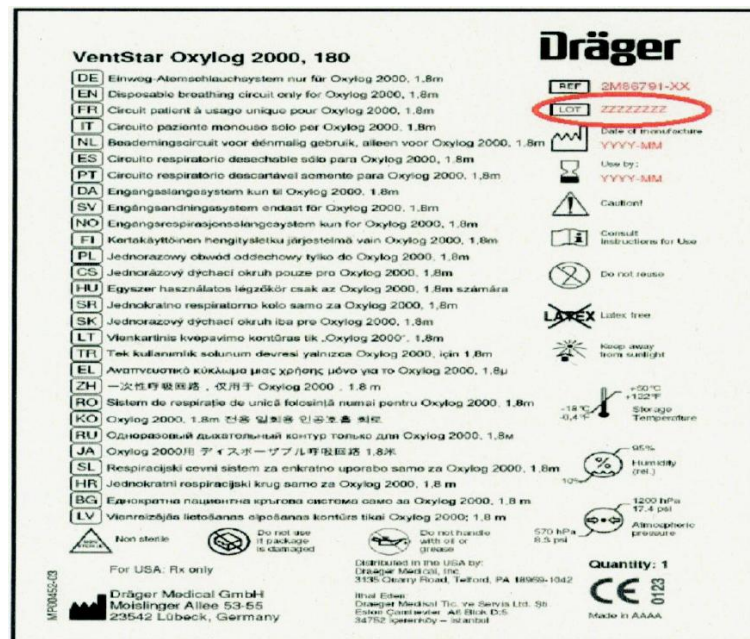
VentStar Oxylog 2000, 180

Dräger

DE Einweg-Atemschlauchsystem nur für Oxylog 2000, 1,8m
EN Disposable breathing circuit only for Oxylog 2000, 1,8m
FR Circuit patient à usage unique pour Oxylog 2000, 1,8m
IT Circuito paziente monouso solo per Oxylog 2000, 1,8m
NL Beademingscircuit voor éénmalig gebruik, alleen voor Oxylog 2000, 1,8m
ES Circuito respiratorio desechable sólo para Oxylog 2000, 1,8m
PT Circuito respiratório descartável somente para Oxylog 2000, 1,8m
DA Engangsslangesystem kun til Oxylog 2000, 1,8m
SV Engångsandningssystem endast för Oxylog 2000, 1,8m
NO Engangsrespirasjonsslangesystem kun for Oxylog 2000, 1,8m
FI Kertakäyttöinen hengitysletku järjestelmä vain Oxylog 2000, 1,8m
PL Jednorazowy obwód oddechowy tylko do Oxylog 2000, 1,8m
CS Jednorázový dýchací okruh pouze pro Oxylog 2000, 1,8m
HU Egyszer használatos légzőkör csak az Oxylog 2000, 1,8m számára
SR Jednokratno respiratorno kolo samo za Oxylog 2000, 1,8m
SK Jednorazový dýchací okruh iba pre Oxylog 2000, 1,8m
LT Vienkartinis kvėpavimo kontūras tik „Oxylog 2000", 1,8m
TR Tek kullanımlık solunum devresi yalnızca Oxylog 2000, için 1,8m
EL Αναπνευστικό κύκλωμα μιας χρήσης μόνο για το Oxylog 2000, 1,8μ
ZH 一次性呼吸回路，仅用于 Oxylog 2000，1.8 m
RO Sistem de respirație de unică folosință numai pentru Oxylog 2000, 1,8m
KO Oxylog 2000, 1.8m 전용 일회용 인공호흡 회로
RU Одноразовый дыхательный контур только для Oxylog 2000, 1,8м
JA Oxylog 2000用 ディスポーザブル呼吸回路 1.8米
SL Respiracijski cevni sistem za enkratno uporabo samo za Oxylog 2000, 1,8m
HR Jednokratni respiracijski krug samo za Oxylog 2000, 1,8 m
BG Еднократна пациентна кръгова система само за Oxylog 2000, 1,8 m
LV Vienreizējās lietošanas elpošanas kontūrs tikai Oxylog 2000; 1,8 m

REF 2M86791-XX
LOT ZZZZZZZZ
Date of manufacture YYYY-MM
Use by: YYYY-MM
Caution!
Consult instructions for Use
Do not reuse
LATEX Latex free
Keep away from sunlight
+50°C +122°F
-18°C -0,4°F
Storage Temperature
95%
10%
Humidity (rel.)
1200 hPa 17.4 psi
570 hPa 8.5 psi
Atmospheric pressure

STERILE Non sterile
Do not use if package is damaged
Do not handle with oil or grease

For USA: Rx only

Distributed in the USA by: Dräger Medical, Inc. 3135 Quarry Road, Telford, PA 18969-1042

Quantity: 1

Dräger Medical GmbH
Moislinger Allee 53-55
23542 Lübeck, Germany

İthal Eden:
Draeger Medikal Tic. ve Servis Ltd. Şti
Esen Cantreviler Alt Blok D:5
34752 İçerenköy – İstanbul

CE 0123
Made in AAAA

MP00456-03